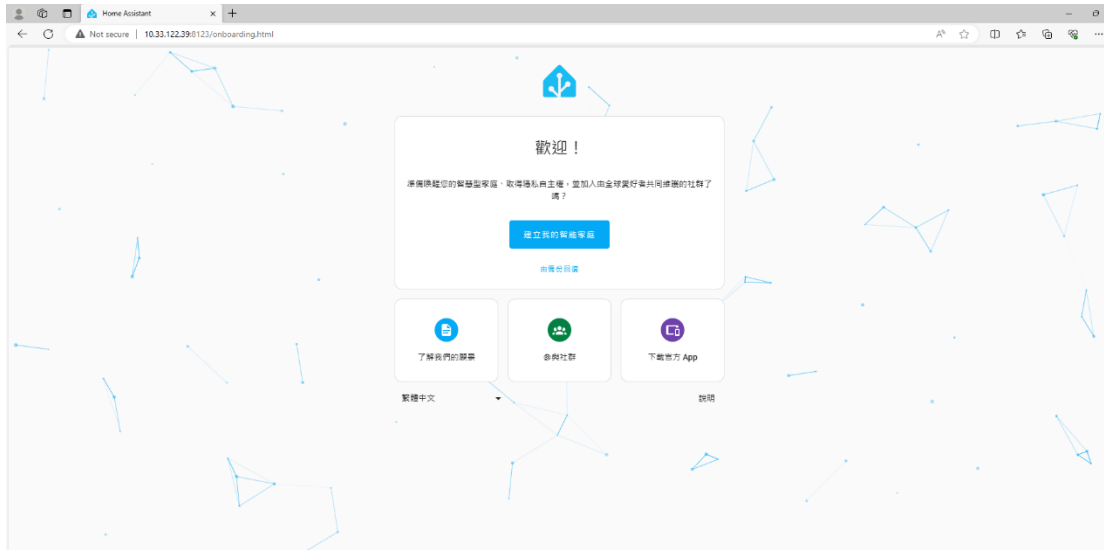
Home Assistant

Not secure | 10.33.122.39:8123/onboarding.html

歡迎！

準備喚醒您的智慧型家庭、取得隱私自主權，並加入由全球愛好者共同維護的社群了嗎？

建立我的智能家庭

由備份回復

了解我們的願景

參與社群

下載官方 App

繁體中文

說明